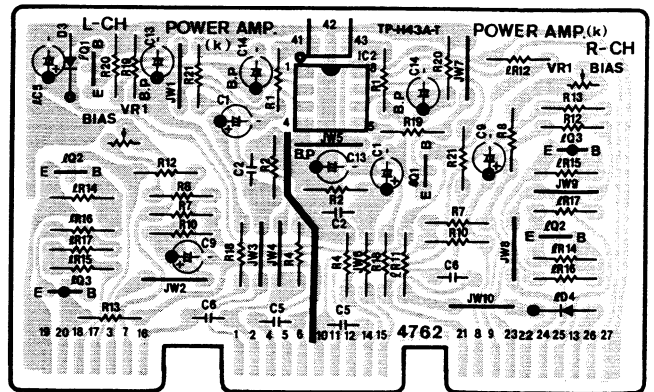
L-CH
POWER AMP.
(k)
42
TP-H43A-T
POWER AMP.(k)
R-CH
D3
Q1
C13
C14
41
43
IC2
C14
R20
VR1
BIAS
ID3
R20
R18
B.P
JW1
R21
B.P
1
R1
B.P
JW7
ℓR12
E
B
R1
ID3
VR1
C1
BIAS
4
JW5
R19
R13
R12
ℓQ3
ℓQ2
C2
B.P
C13
C1
R21
C9
R8
E
B
E
B
R12
R8
R7
Q1
E
ℓR15
ℓR14
R10
R2
C2
JW9
ℓR16
ℓR17
C9
R16
JW3
JW4
R4
R7
R10
ℓR17
ℓQ2
ℓR15
R4
R3
R5
R11
JW8
E
B
ℓQ3
C8
ℓR14
E
B
JW2
ℓR16
R13
C6
C5
C5
JW10
ℓD4
19 20 18 17 3 7 16
1 2 4 5 6
10 11 12 14 15
4762
21 8 9 23 22 24 25 13 26 27